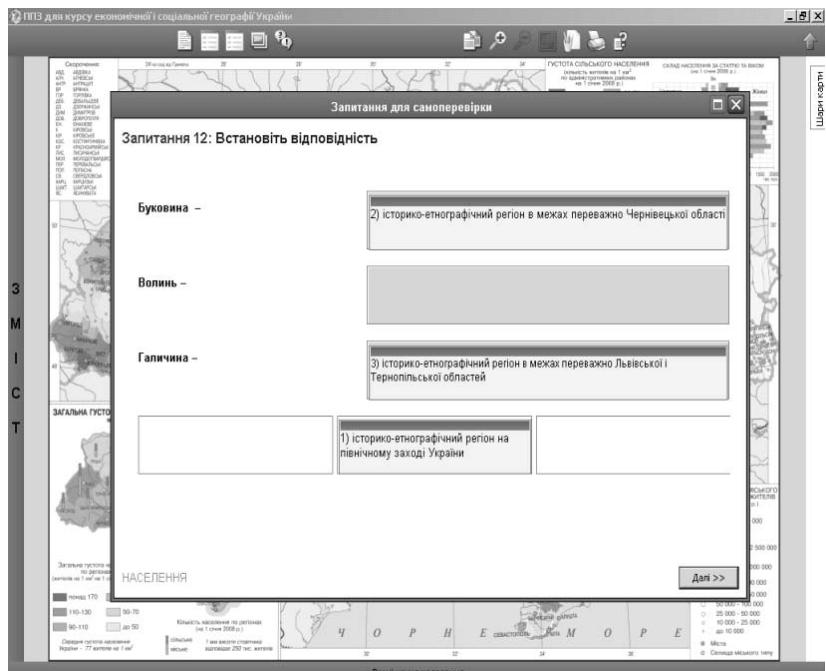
ППЗ для курсу економічної і соціальної географії України

Шари карти

З
М
І
С
Т

Запитання для самоперевірки

Запитання 12: Встановіть відповідність

Буковина –

2) історико-етнографічний регіон в межах переважно Чернівецької області

Волинь –

Галичина –

3) історико-етнографічний регіон в межах переважно Львівської і Тернопільської областей

1) історико-етнографічний регіон на північному заході України

НАСЕЛЕННЯ

Далі >>

ГУСТОТА СІЛЬСЬКОГО НАСЕЛЕННЯ

ЗАГАЛЬНА ГУСТОТА

понад 170
110-130
90-110
50-70
до 50

Ч О Р Н Е М О Р Е

Міста
Селища міського типу